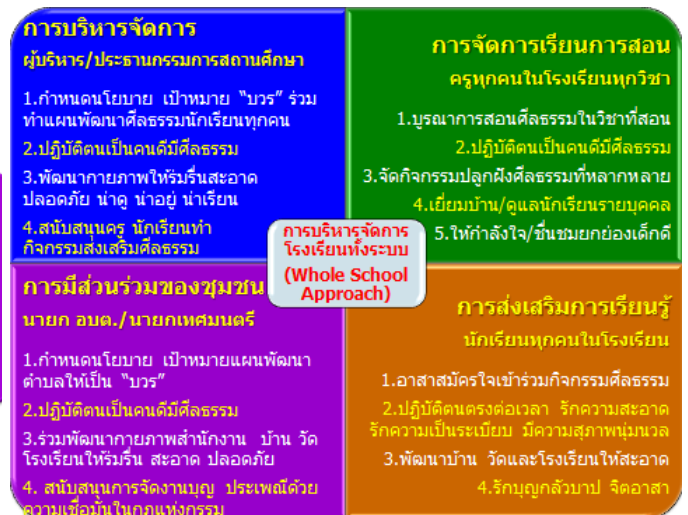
การบริหารจัดการ
ผู้บริหาร/ประธานกรรมการสถานศึกษา

1.กำหนดนโยบาย เป้าหมาย "บวร" ร่วมทำแผนพัฒนาศีลธรรมนักเรียนทุกคน
2.ปฏิบัติตนเป็นคนดีมีศีลธรรม
3.พัฒนากายภาพให้ร่มรื่นสะอาด ปลอดภัย น่าดู น่าอยู่ น่าเรียน
4.สนับสนุนครู นักเรียนทำกิจกรรมส่งเสริมศีลธรรม

การจัดการเรียนการสอน
ครูทุกคนในโรงเรียนทุกวิชา

1.บูรณาการสอนศีลธรรมในวิชาที่สอน
2.ปฏิบัติตนเป็นคนดีมีศีลธรรม
3.จัดกิจกรรมปลูกฝังศีลธรรมที่หลากหลาย
4.เยี่ยมบ้าน/ดูแลนักเรียนรายบุคคล
5.ให้กำลังใจ/ชื่นชมยกย่องเด็กดี

การบริหารจัดการโรงเรียนทั้งระบบ
(Whole School Approach)

การมีส่วนร่วมของชุมชน
นายก อบต./นายกเทศมนตรี

1.กำหนดนโยบาย เป้าหมายแผนพัฒนาตำบลให้เป็น "บวร"
2.ปฏิบัติตนเป็นคนดีมีศีลธรรม
3.ร่วมพัฒนากายภาพสำนักงาน บ้าน วัด โรงเรียนให้ร่มรื่น สะอาด ปลอดภัย
4. สนับสนุนการจัดงานบุญ ประเพณีด้วยความเชื่อมั่นในกฎแห่งกรรม

การส่งเสริมการเรียนรู้
นักเรียนทุกคนในโรงเรียน

1.อาสาสมัครใจเข้าร่วมกิจกรรมศีลธรรม
2.ปฏิบัติตนตรงต่อเวลา รักความสะอาด รักความเป็นระเบียบ มีความสุภาพนุ่มนวล
3.พัฒนาบ้าน วัดและโรงเรียนให้สะอาด
4.รักบุญกลัวบาป จิตอาสา